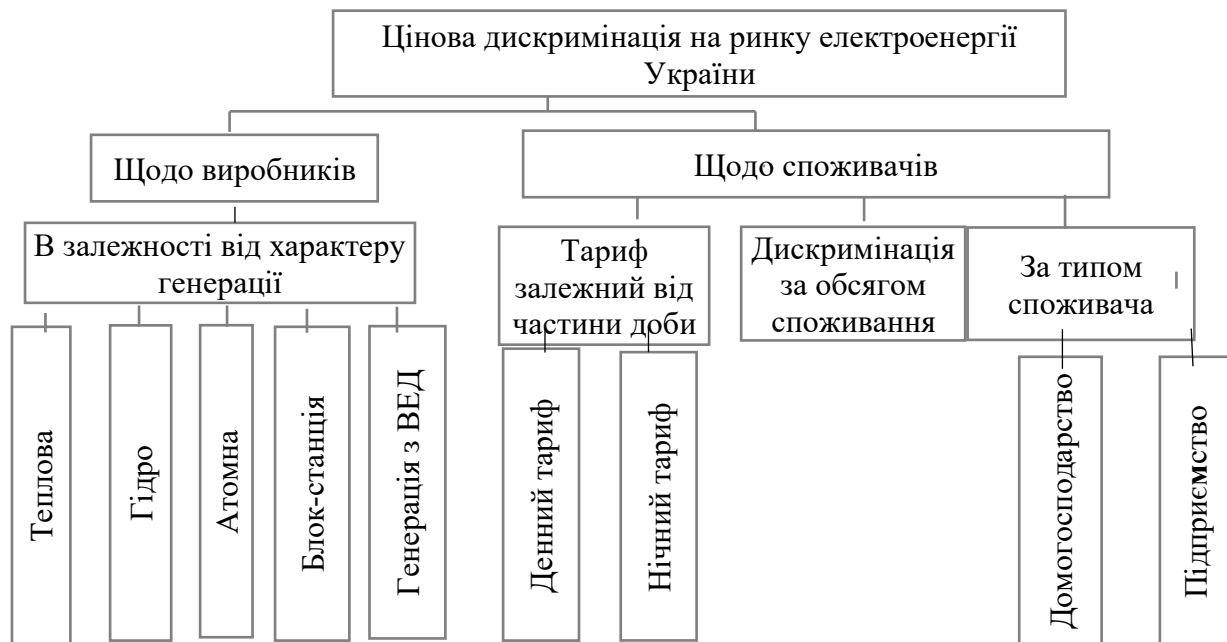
Цінова дискримінація на ринку електроенергії України

Щодо виробників

Щодо споживачів

В залежності від характеру генерації

Тариф залежний від частини доби

Дискримінація за обсягом споживання

За типом споживача

Теплова

Гідро

Атомна

Блок-станція

Генерація з ВЕД

Денний тариф

Нічний тариф

Домогосподарство

Підприємство